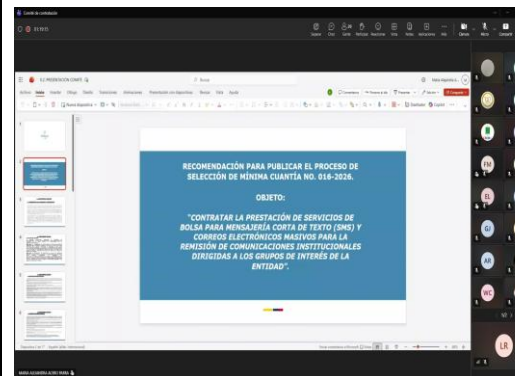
RECOMENDACIÓN PARA PUBLICAR EL PROCESO DE SELECCIÓN DE MÍNIMA CUANTÍA NO. 016-2026.

OBJETO:

"CONTRATAR LA PRESTACIÓN DE SERVICIOS DE BOLSA PARA MENSAJERÍA CORTA DE TEXTO (SMS) Y CORREOS ELECTRÓNICOS MASIVOS PARA LA REMISIÓN DE COMUNICACIONES INSTITUCIONALES DIRIGIDAS A LOS GRUPOS DE INTERÉS DE LA ENTIDAD".

FM

EL

GI

AR

WC

LR